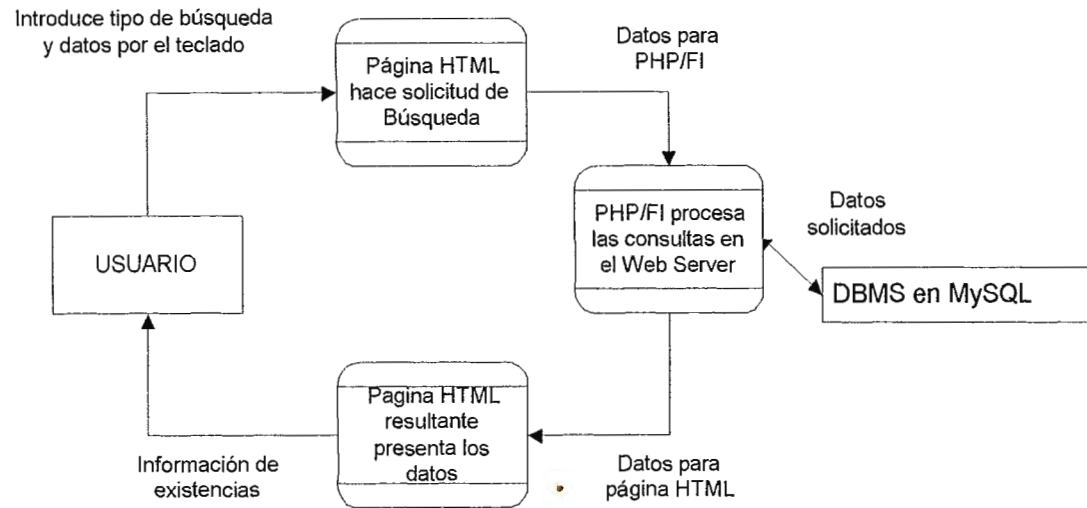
Introduce tipo de búsqueda y datos por el teclado

Página HTML hace solicitud de Búsqueda

Datos para PHP/FI

USUARIO

PHP/FI procesa las consultas en el Web Server

Datos solicitados

DBMS en MySQL

Pagina HTML resultante presenta los datos

Información de existencias

Datos para página HTML